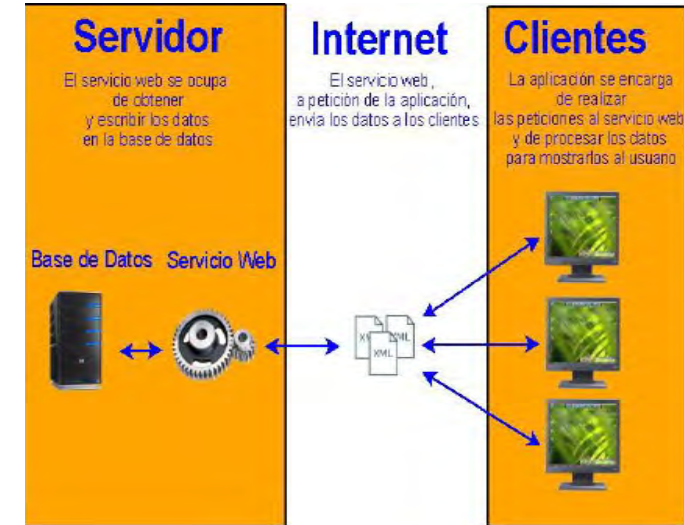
Servidor

El servicio web se ocupa de obtener y escribir los datos en la base de datos

Internet

El servicio web, a petición de la aplicación, envía los datos a los clientes

Clientes

La aplicación se encarga de realizar las peticiones al servicio web y de procesar los datos para mostrarlos al usuario

Base de Datos

Servicio Web

XML

XML

XML